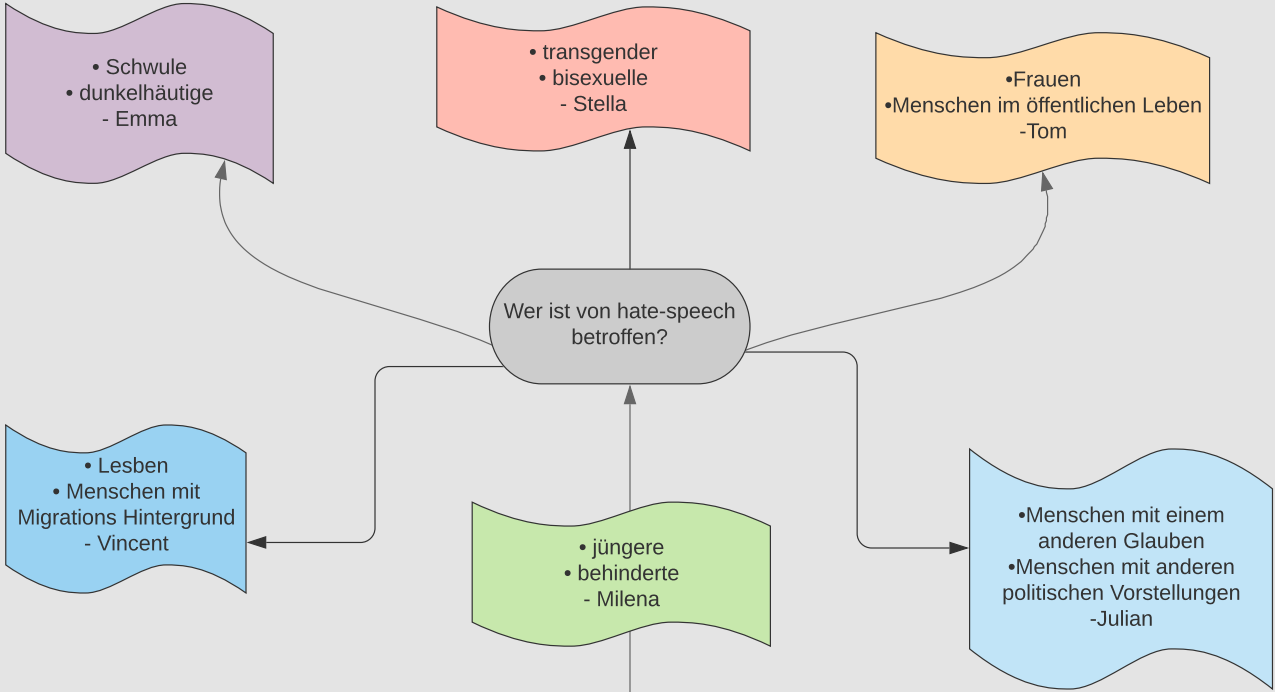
• Schwule
• dunkelhäutige
- Emma

• transgender
• bisexuelle
- Stella

•Frauen
•Menschen im öffentlichen Leben
-Tom

Wer ist von hate-speech betroffen?

• Lesben
• Menschen mit Migrations Hintergrund
- Vincent

• jüngere
• behinderte
- Milena

•Menschen mit einem anderen Glauben
•Menschen mit anderen politischen Vorstellungen
-Julian